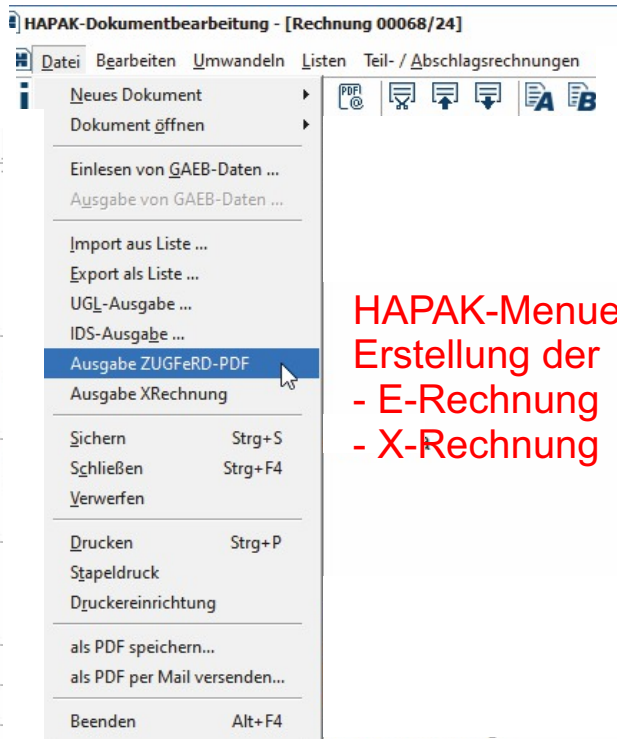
HAPAK-Dokumentbearbeitung - [Rechnung 00068/24]

Datei Bearbeiten Umwandeln Listen Teil- / Abschlagsrechnungen

Neues Dokument
Dokument öffnen
Einlesen von GAEB-Daten ...
Ausgabe von GAEB-Daten ...
Import aus Liste ...
Export als Liste ...
UGL-Ausgabe ...
IDS-Ausgabe ...
Ausgabe ZUGFeRD-PDF
Ausgabe XRechnung
Sichern Strg+S
Schließen Strg+F4
Verwerfen
Drucken Strg+P
Stapeldruck
Druckereinrichtung
als PDF speichern...
als PDF per Mail versenden...
Beenden Alt+F4

HAPAK-Menue
Erstellung der
- E-Rechnung
- X-Rechnung